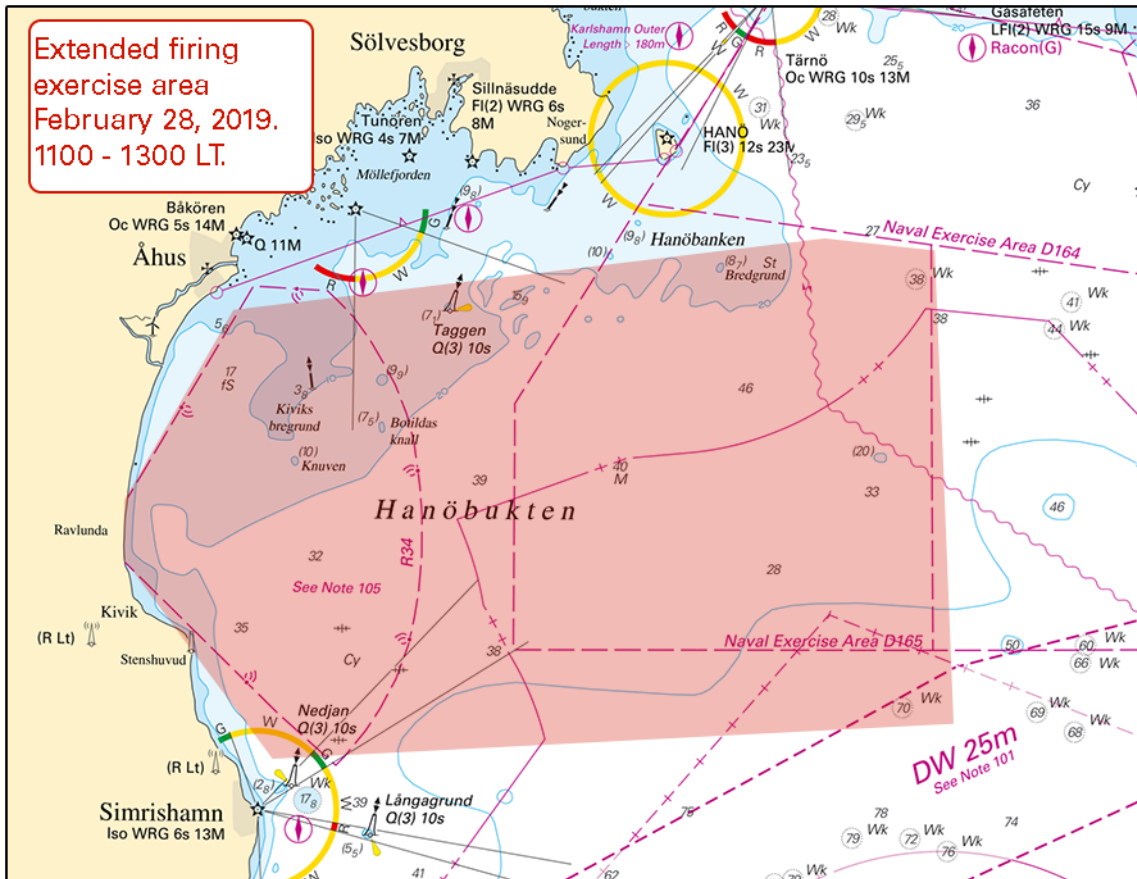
Extended firing exercise area February 28, 2019. 1100 - 1300 LT.

Sölvesborg

Karlshamn Outer Length 180m

Gåsafeten LFl(2) WRG 15s 9M

Racon(G)

Tärnö Oc WRG 10s 13M

Sillnäsudde Fl(2) WRG 6s 8M

Tunoren Iso WRG 4s 7M

Nogersund

HANÖ Fl(3) 12s 23M

Möllefjorden

Båkören Oc WRG 5s 14M

Q 11M

Åhus

Hanöbanken

Naval Exercise Area D164

St Bredgrund

Taggen Q(3) 10s

Kiviks bregrund

Bolldas knall

Knuven

Hanöbukten

Ravlunda

R34

See Note 105

Kivik

(R Lt)

Stenshuvud

Naval Exercise Area D165

Cy

Nedjan Q(3) 10s

(R Lt)

Simrishamn Iso WRG 6s 13M

Långagrund Q(3) 10s

DW 25m

See Note 101

Wk

36

38

41

44

46

40 M

39

32

35

33

28

20

50

60

66

69

68

70

78

79

72

76

74

31

29

27

17

38

41